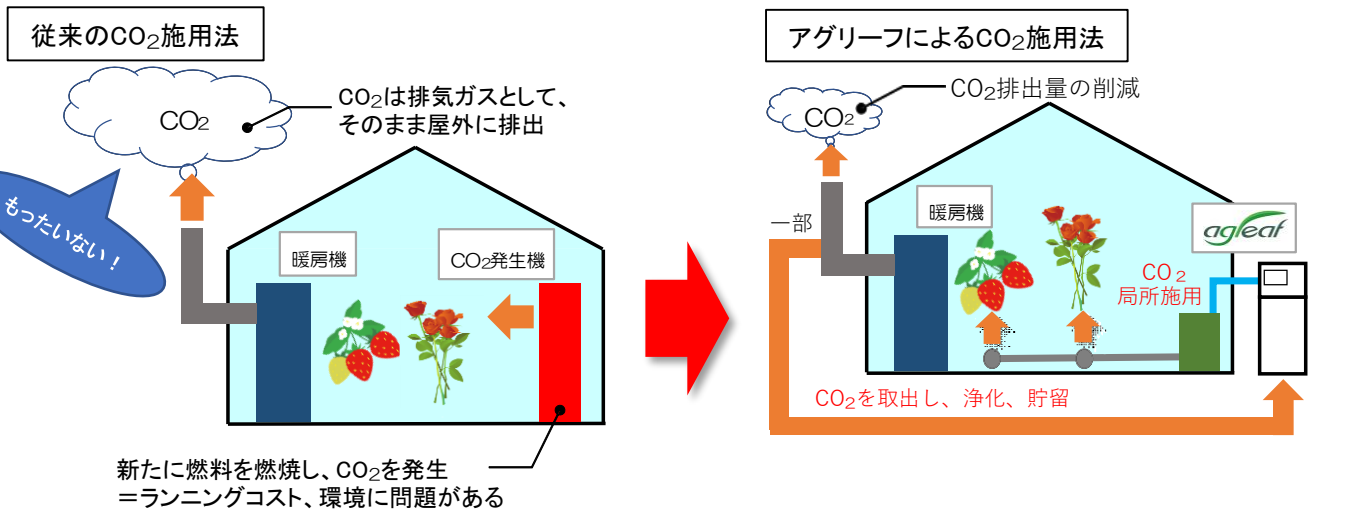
従来の$CO_2$施用法

$CO_2$

$CO_2$は排気ガスとして、そのまま屋外に排出

もったいない！

暖房機

$CO_2$発生機

新たに燃料を燃焼し、$CO_2$を発生
＝ランニングコスト、環境に問題がある

アグリーフによる$CO_2$施用法

$CO_2$

$CO_2$排出量の削減

暖房機

agleaf

一部

$CO_2$
局所施用

$CO_2$を取出し、浄化、貯留